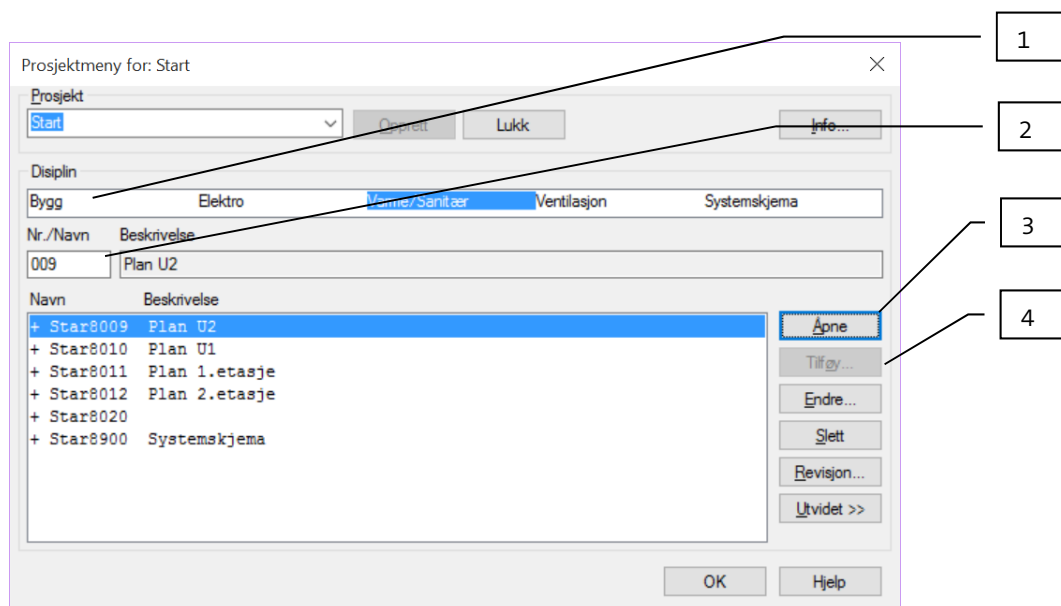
Prosjektmeny for: Start

Prosjekt
Start
Opprett
Lukk
Info...

Disiplin
Bygg
Elektro
Varme/Sanitær
Ventilasjon
Systemskjema

Nr./Navn
Beskrivelse
009
Plan U2

Navn
Beskrivelse
+ Star8009 Plan U2
+ Star8010 Plan U1
+ Star8011 Plan 1.etasje
+ Star8012 Plan 2.etasje
+ Star8020
+ Star8900 Systemskjema

Åpne
Tilføy...
Endre...
Slett
Revisjon...
Utvidet >>

OK
Hjelp

1
2
3
4